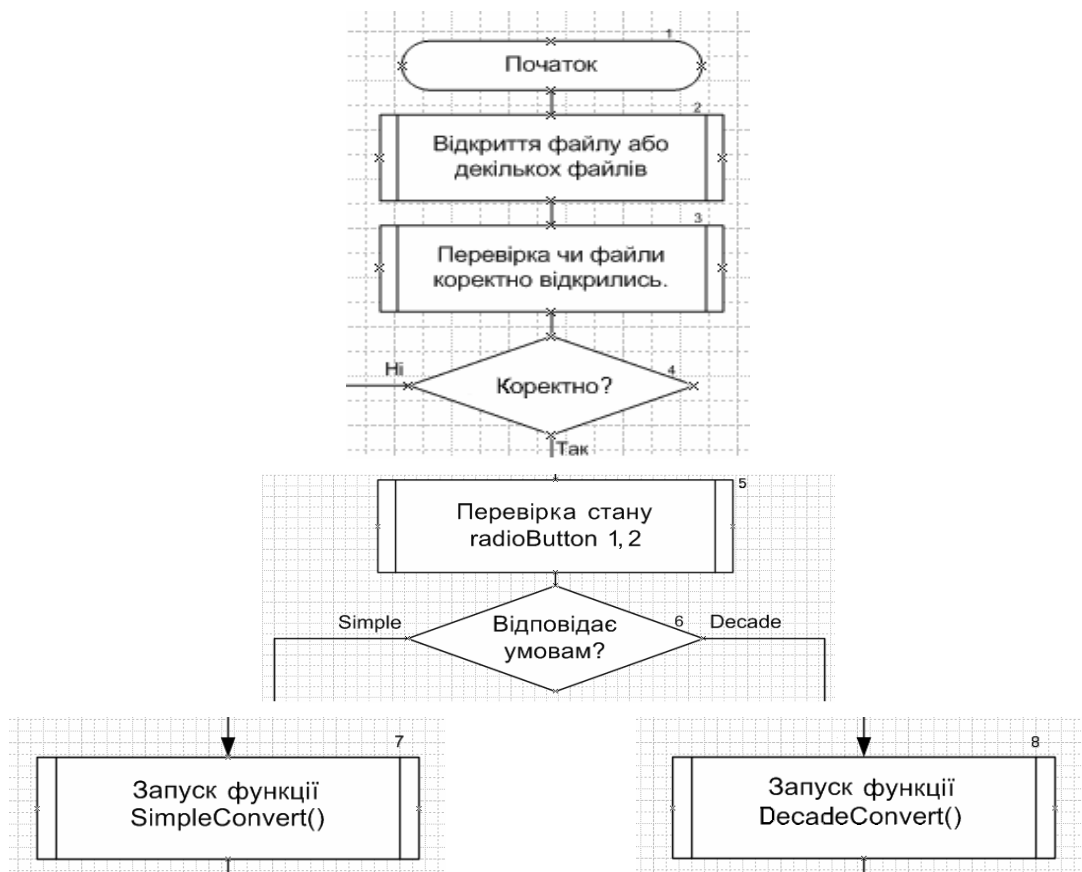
1
Початок

2
Відкриття файлу або декількох файлів

3
Перевірка чи файли коректно відкрились.

Ні
Коректно?
4
Так

5
Перевірка стану radioButton 1, 2

Simple
Відповідає умовам?
6
Decade

7
Запуск функції SimpleConvert()

8
Запуск функції DecadeConvert()